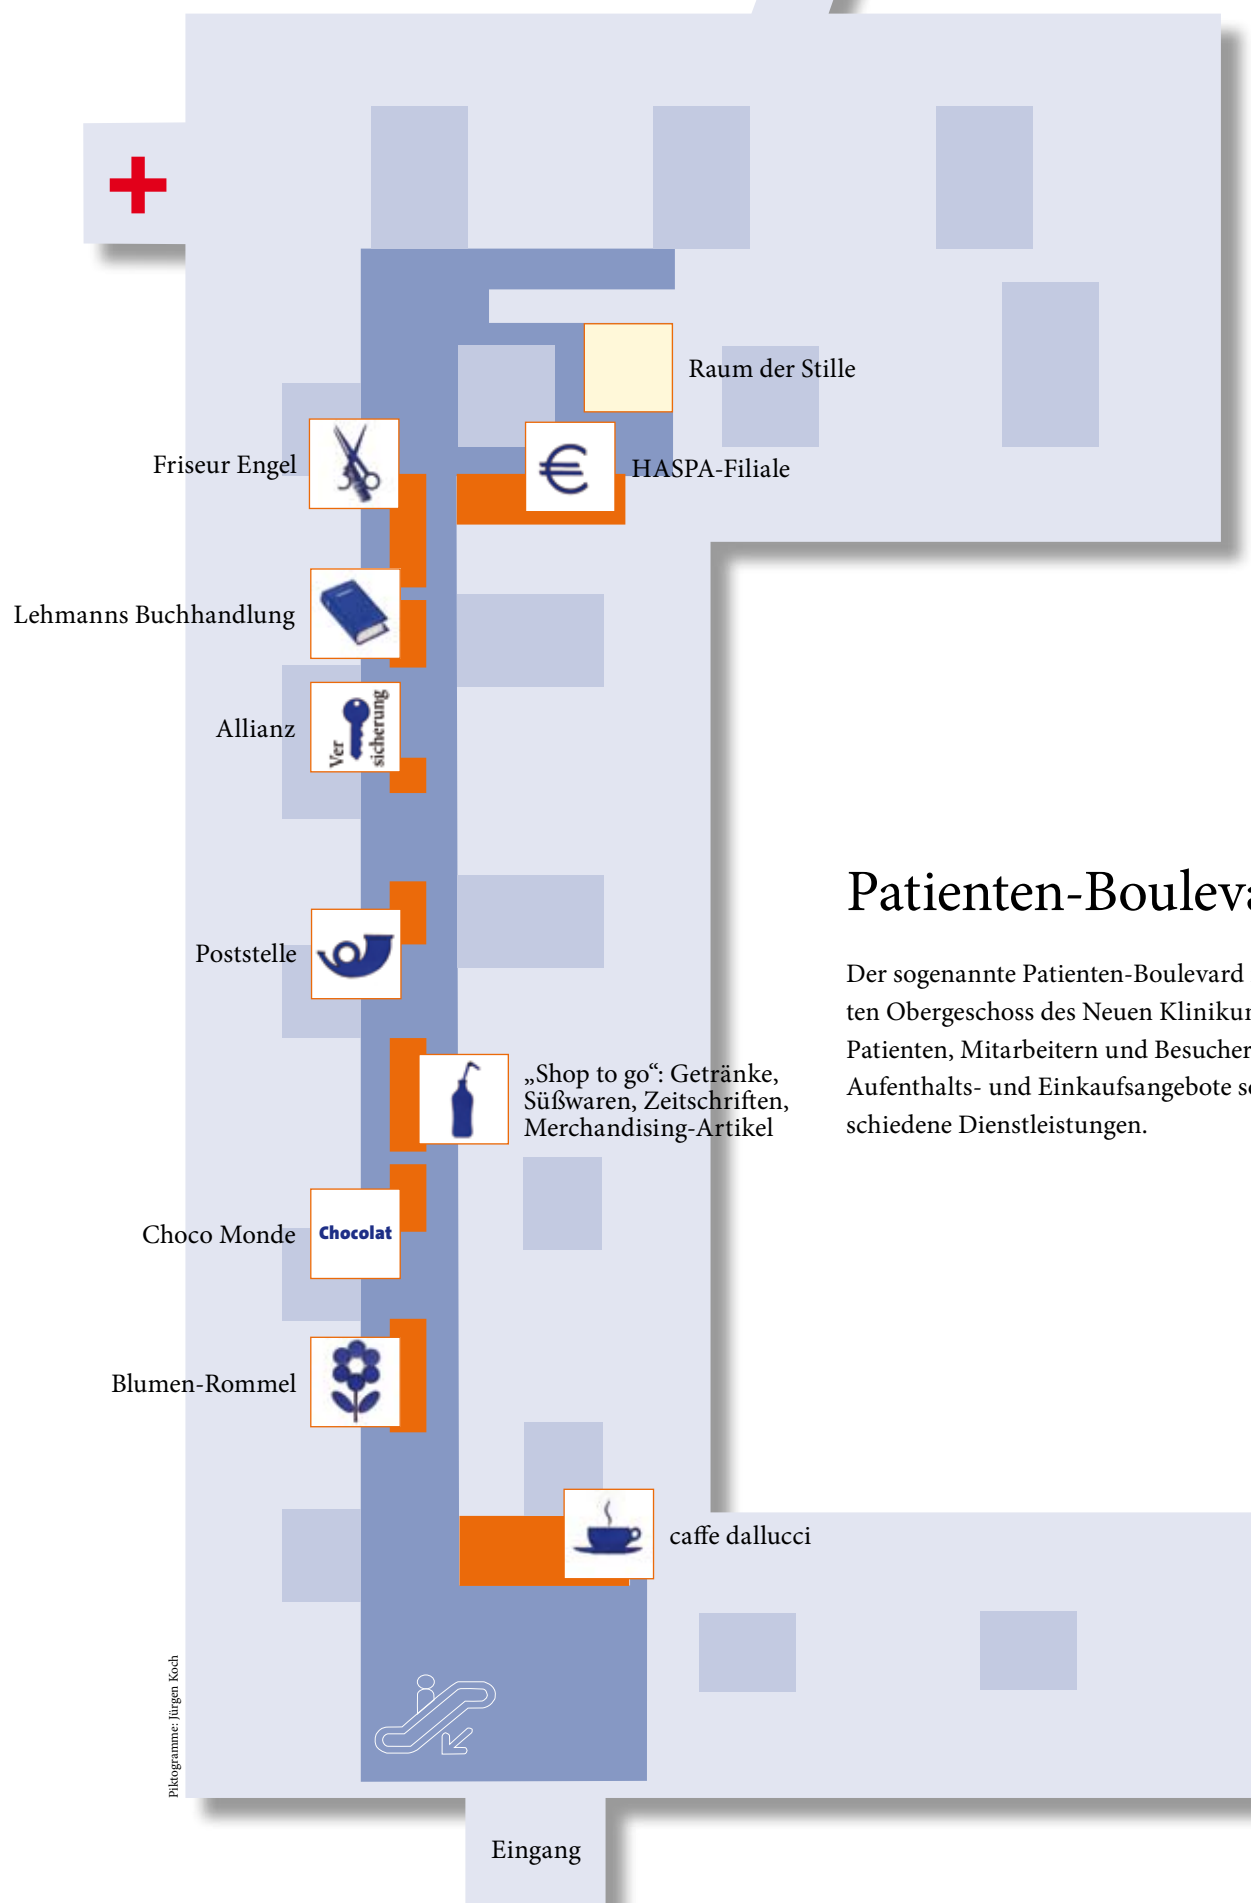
Raum der Stille

Friseur Engel

HASPA-Filiale

Lehmanns Buchhandlung

Allianz

Ver sicherung

Patienten-Bouleva

Poststelle

Der sogenannte Patienten-Boulevard ten Obergeschoss des Neuen Klinikur Patienten, Mitarbeitern und Besucher Aufenthalts- und Einkaufsangebote s schiedene Dienstleistungen.

„Shop to go“: Getränke, Süßwaren, Zeitschriften, Merchandising-Artikel

Choco Monde

Chocolat

Blumen-Rommel

caffe dallucci

Piktogramme: Jürgen Koch

Eingang